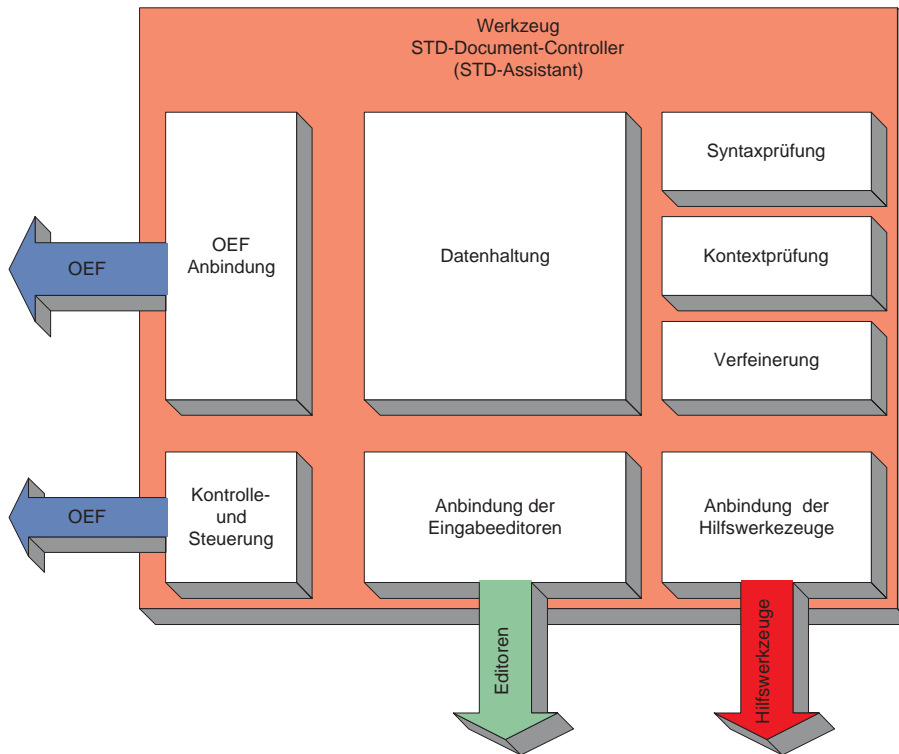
Werkzeug
STD-Document-Controller
(STD-Assistant)

OEF

OEF
Anbindung

Datenhaltung

Syntaxprüfung

Kontextprüfung

Verfeinerung

OEF

Kontrolle-
und
Steuerung

Anbindung der
Eingabeeditoren

Anbindung der
Hilfswerkezeuge

Editoren

Hilfswerkzeuge